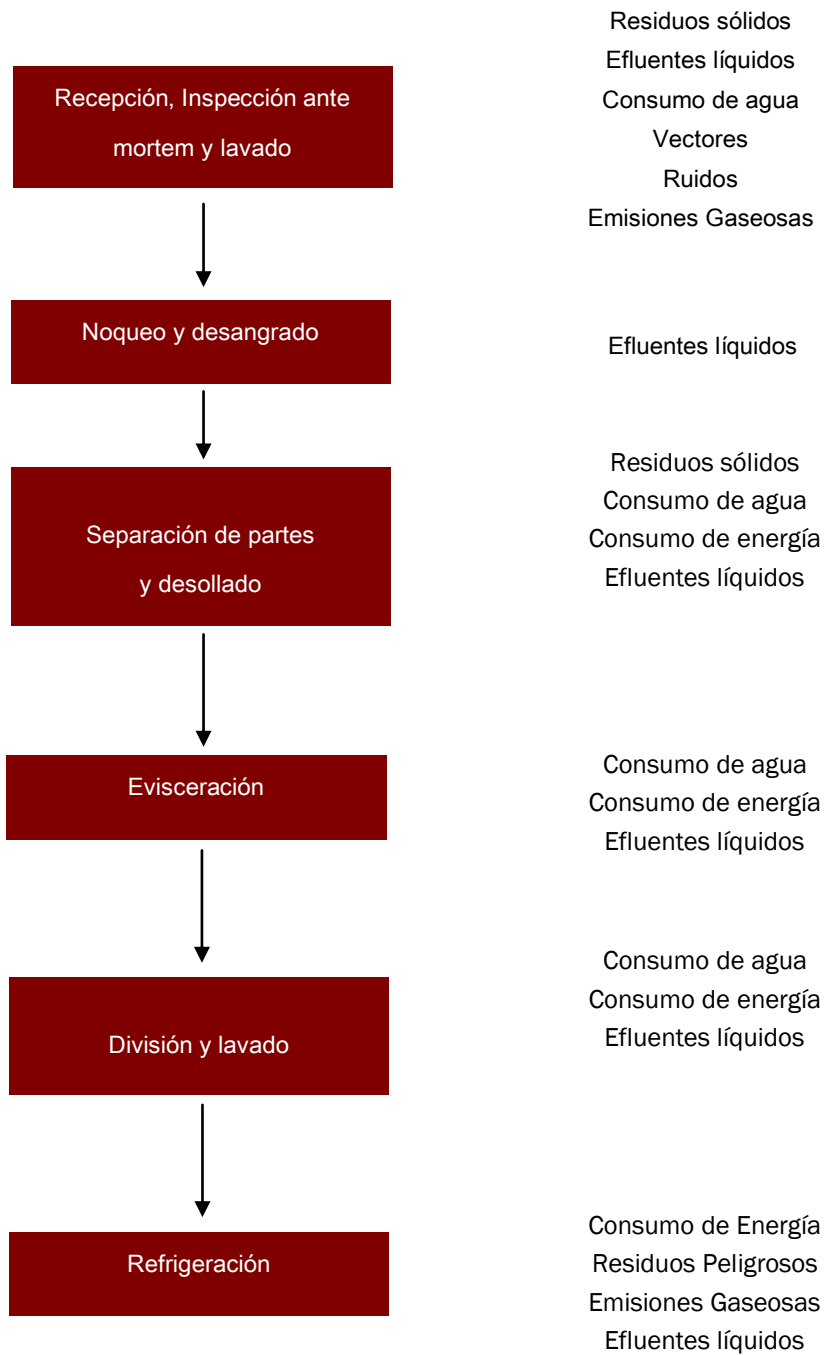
Recepción, Inspección ante mortem y lavado

Residuos sólidos
Efluentes líquidos
Consumo de agua
Vectores
Ruidos
Emisiones Gaseosas

Noqueo y desangrado

Efluentes líquidos

Separación de partes y desollado

Residuos sólidos
Consumo de agua
Consumo de energía
Efluentes líquidos

Evisceración

Consumo de agua
Consumo de energía
Efluentes líquidos

División y lavado

Consumo de agua
Consumo de energía
Efluentes líquidos

Refrigeración

Consumo de Energía
Residuos Peligrosos
Emisiones Gaseosas
Efluentes líquidos